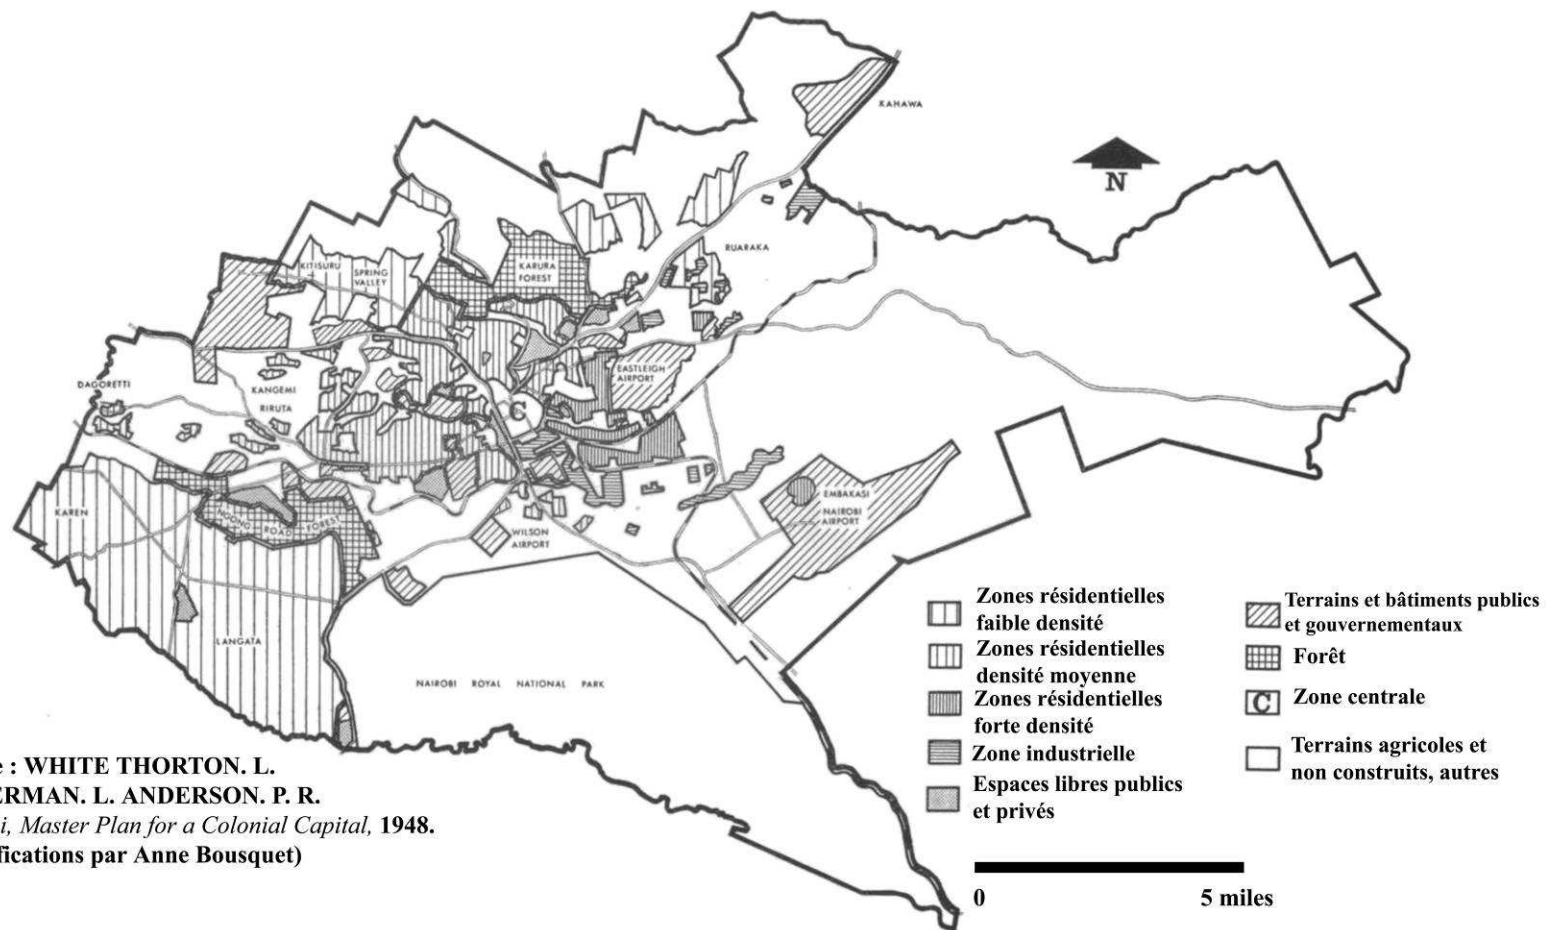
KAHAWA

N

KITISURU
SPRING VALLEY
KARURA FOREST
RUARAKA
DAGORETTI
KANGEMI
RIRUTA
EASTLEIGH AIRPORT
C
EMBAKASI
NAIROBI AIRPORT
KAREN
NGONG ROAD FOREST
WILSON AIRPORT
LANGATA
NAIROBI ROYAL NATIONAL PARK

Zones résidentielles faible densité
Zones résidentielles densité moyenne
Zones résidentielles forte densité
Zone industrielle
Espaces libres publics et privés

Terrains et bâtiments publics et gouvernementaux
Forêt
C Zone centrale
Terrains agricoles et non construits, autres

0
5 miles

e : WHITE THORTON. L.
ERMAN. L. ANDERSON. P. R.
i, Master Plan for a Colonial Capital, 1948.
fications par Anne Bousquet)